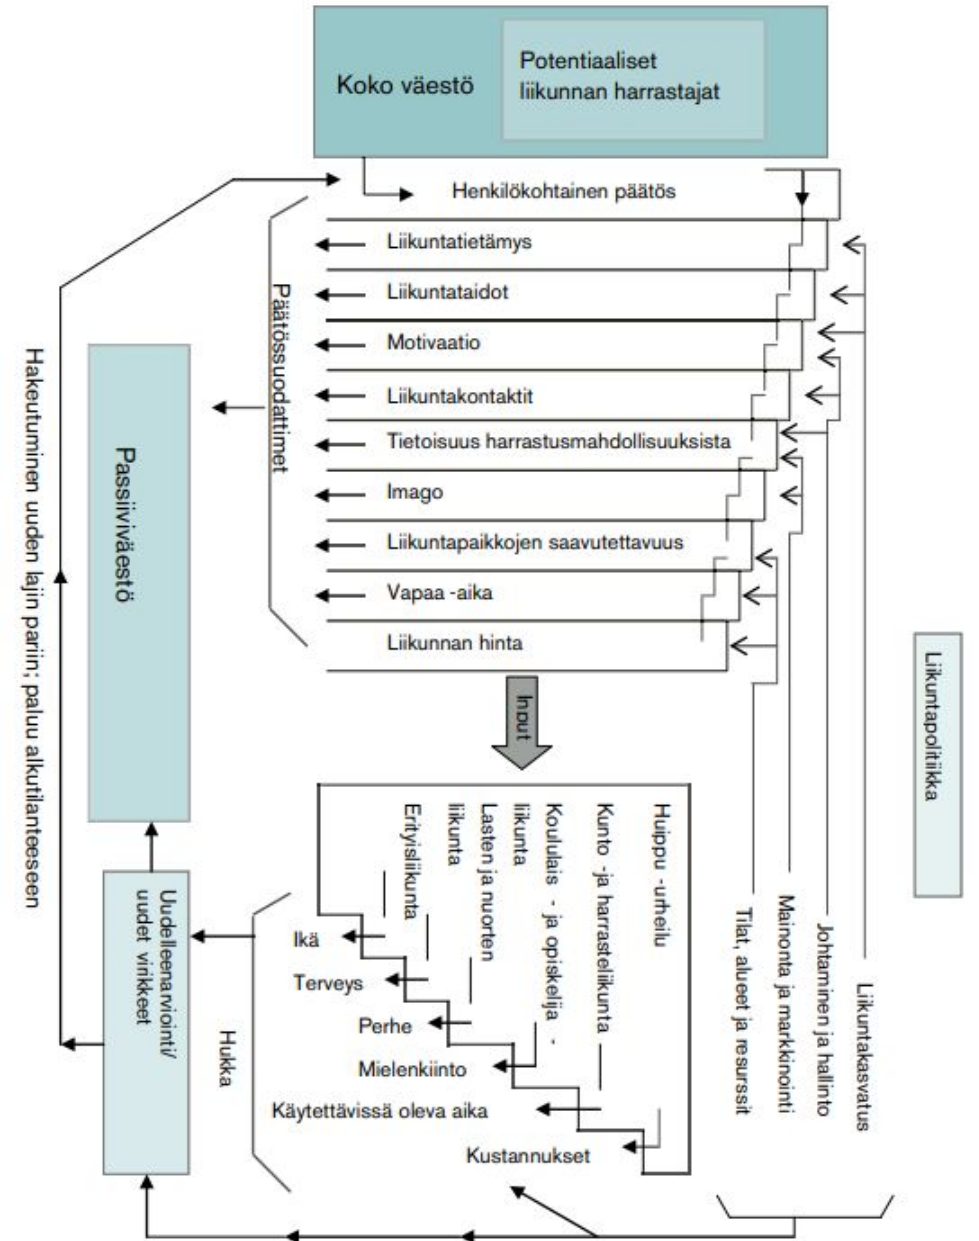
Koko väestö

Potentiaaliset liikunnan harrastajat

Henkilökohtainen päätös

Päätössuodattimet

Liikuntatietämys

Liikuntataidot

Motivaatio

Liikuntakontaktit

Tietoisuus harrastusmahdollisuuksista

Imago

Liikuntapaikkojen saavutettavuus

Vapaa -aika

Liikunnan hinta

Passiiviväestö

Hakeutuminen uuden lajin pariin; paluu alkutilanteeseen

Input

Huippu -urheilu

Kunto -ja harrasteliikunta

Koululais - ja opiskelija - liikunta

Lasten ja nuorten liikunta

Erityisliikunta

Ikä

Terveys

Perhe

Mielenkiinto

Käytettävissä oleva aika

Kustannukset

Hukka

Uudelleenarviointi/ uudet virikkeet

Liikuntakasvatus

Johtaminen ja hallinto

Mainonta ja markkinointi

Tilat, alueet ja resurssit

Liikuntapolitiikka